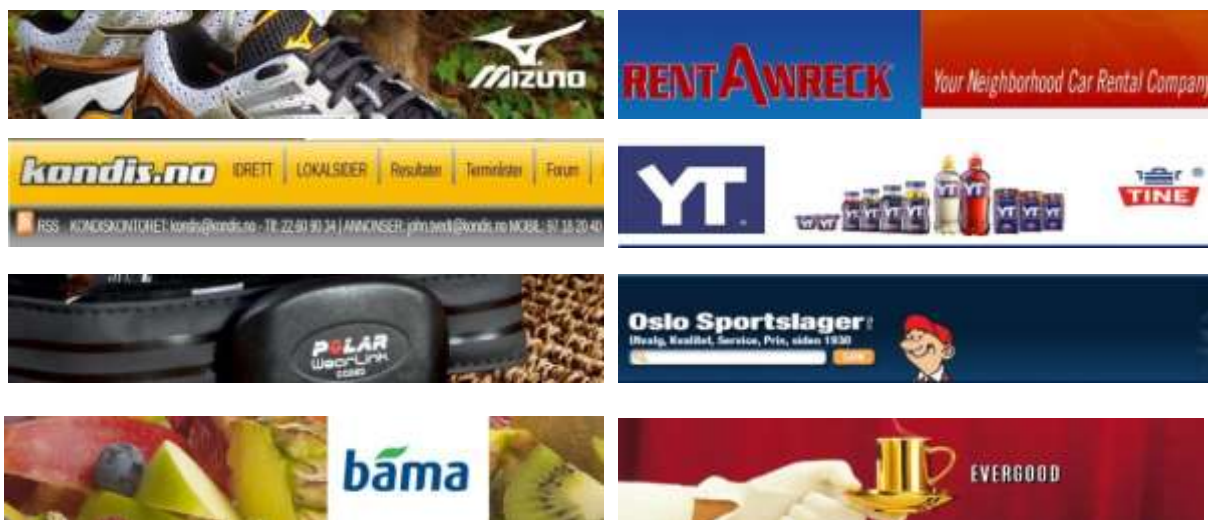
MIZUNO

RENTAWRECK
Your Neighborhood Car Rental Company

kondis.no IDRETT LOKALSIDER Resultater Terminlister Forum

RSS KONDISKONTORET: kondis@kondis.no - Tlf. 22 80 90 34 | ANNONSER: john.svedi@kondis.no MOBIL: 97 18 20 40

YT

TINE

POLAR WearLink

Oslo Sportslager
Utvalg, Kvalitet, Service, Pris, siden 1930

bama

EVERGOOD